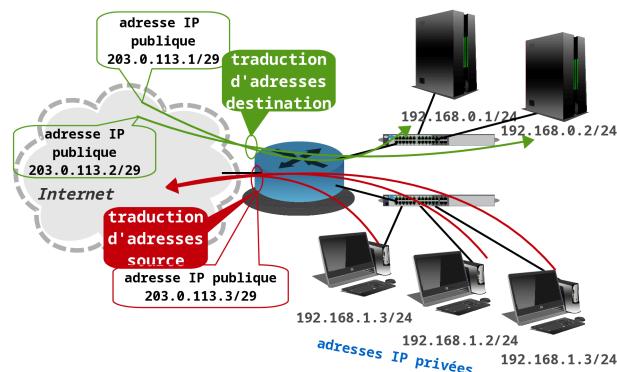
adresse IP publique 203.0.113.1/29

traduction d'adresses destination

192.168.0.1/24

192.168.0.2/24

adresse IP publique 203.0.113.2/29

Internet

traduction d'adresses source

adresse IP publique 203.0.113.3/29

192.168.1.3/24

192.168.1.2/24

192.168.1.3/24

adresses IP privées